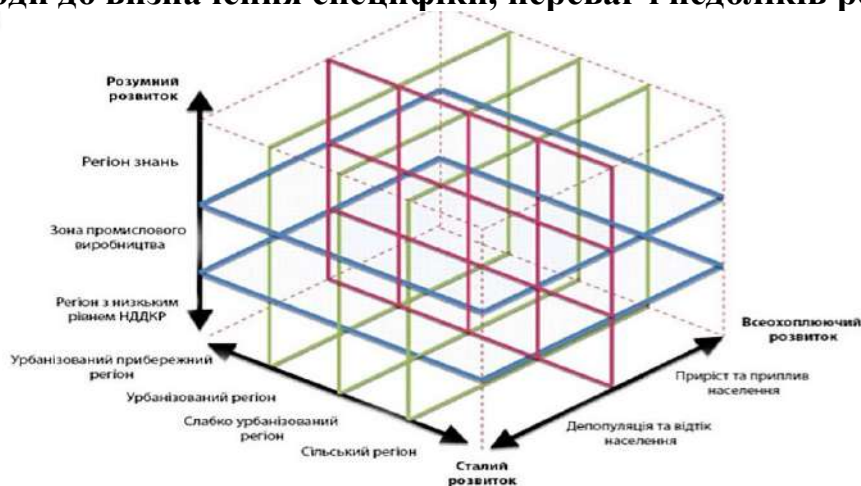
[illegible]ди до визначення специфіки, переваг і недоліків р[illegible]

Розумний розвиток

Регіон знань

Зона промислового виробництва

Регіон з низьким рівнем НДДКР

Урбанізований прибережний регіон

Урбанізований регіон

Слабко урбанізований регіон

Сільський регіон

Сталий розвиток

Всеохоплюючий розвиток

Приріст та приплив населення

Депопуляція та відтік населення